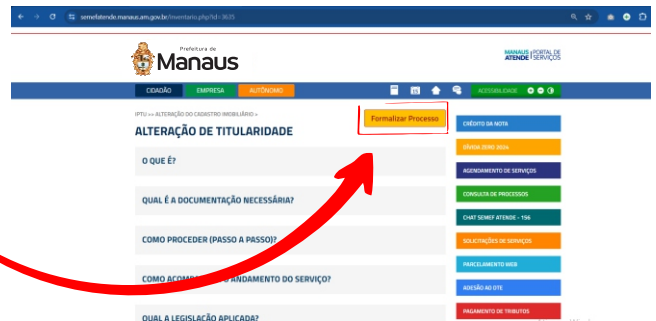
semefatende.manaus.am.gov.br/Inventario.php?id=3635

Prefeitura de
Manaus

MANAUS ATENDE | PORTAL DE SERVIÇOS

CIDADÃO
EMPRESA
AUTÔNOMO

ACESSIBILIDADE

IPTU >> ALTERAÇÃO DO CADASTRO IMOBILIÁRIO >

ALTERAÇÃO DE TITULARIDADE

Formalizar Processo

O QUE É?

QUAL É A DOCUMENTAÇÃO NECESSÁRIA?

COMO PROCEDER (PASSO A PASSO)?

COMO ACOMP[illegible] ANDAMENTO DO SERVIÇO?

QUAL A LEGISLAÇÃO APLICADA?

CRÉDITO DA NOTA
DÍVIDA ZERO 2024
AGENDAMENTO DE SERVIÇOS
CONSULTA DE PROCESSOS
CHAT SEMEF ATENDE - 156
SOLICITAÇÕES DE SERVIÇOS
PARCELAMENTO WEB
ADESÃO AO DTE
PAGAMENTO DE TRIBUTOS